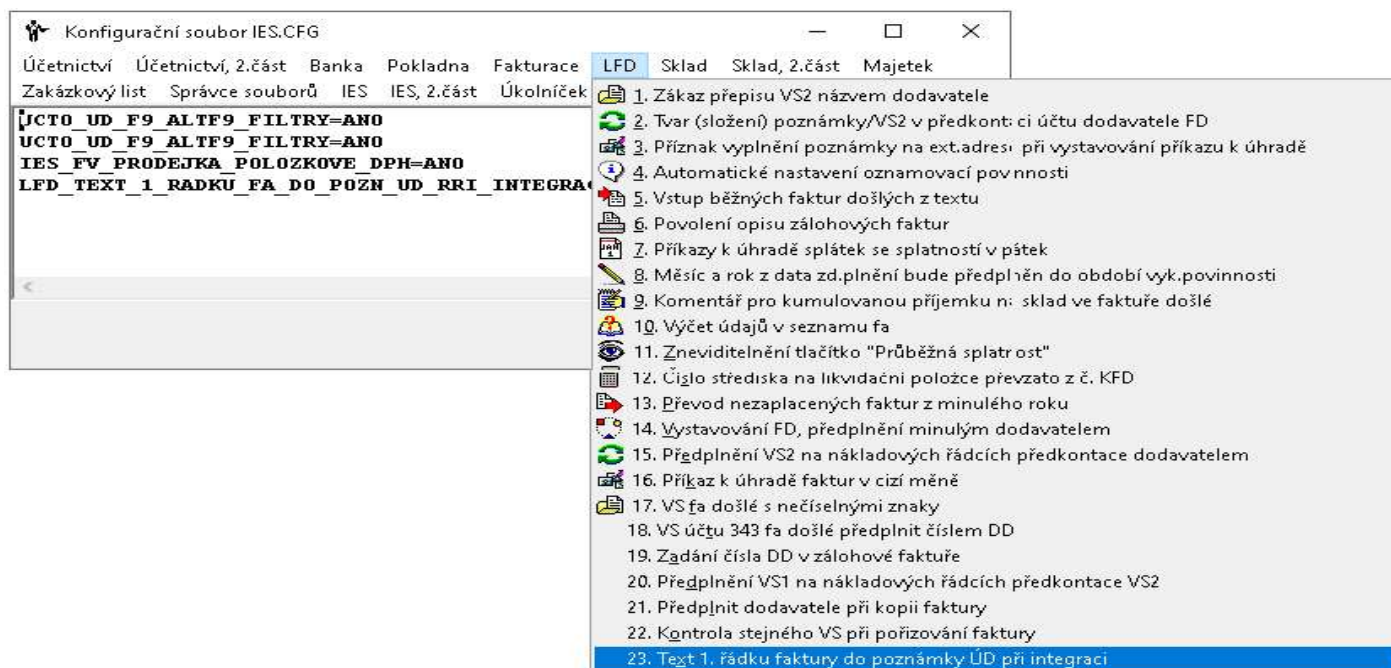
Konfigurační soubor IES.CFG

Účetnictví Účetnictví, 2.část Banka Pokladna Fakturace LFD Sklad Sklad, 2.část Majetek
Zakázkový list Správce souborů IES IES, 2.část Úkolníček

UCTO_UD_F9_ALTF9_FILTRY=ANO
UCTO_UD_F9_ALTF9_FILTRY=ANO
IES_FV_PRODEJKA_POLOZKOVE_DPH=ANO
LFD_TEXT_1_RADKU_FA_DO_POZN_UD_RRI_INTEGRA

1. Zákaz přepisu VS2 názvem dodavatele
2. Tvar (složení) poznámky/VS2 v předkonti ci účtu dodavatele FD
3. Příznak vyplnění poznámky na ext.adresi při vystavování příkazu k úhradě
4. Automatické nastavení oznamovací povinnosti
5. Vstup běžných faktur došlých z textu
6. Povolení opisu zálohových faktur
7. Příkazy k úhradě splátek se splatností v pátek
8. Měsíc a rok z data zd.plnění bude předplněn do období vyk.povinnosti
9. Komentář pro kumulovanou příjemku na sklad ve faktuře došlé
10. Výčet údajů v seznamu fa
11. Zneviditelnění tlačítko "Průběžná splatnost"
12. Číslo střediska na likvidační položce převzato z č. KFD
13. Převod nezaplacených faktur z minulého roku
14. Vystavování FD, předplnění minulým dodavatelem
15. Předplnění VS2 na nákladových řádcích předkontace dodavatelem
16. Příkaz k úhradě faktur v cizí měně
17. VS fa došlé s nečíselnými znaky
18. VS účtu 343 fa došlé předplnit číslem DD
19. Zadání čísla DD v zálohové faktuře
20. Předplnění VS1 na nákladových řádcích předkontace VS2
21. Předplnit dodavatele při kopii faktury
22. Kontrola stejného VS při pořizování faktury
23. Text 1. řádku faktury do poznámky ÚD při integraci